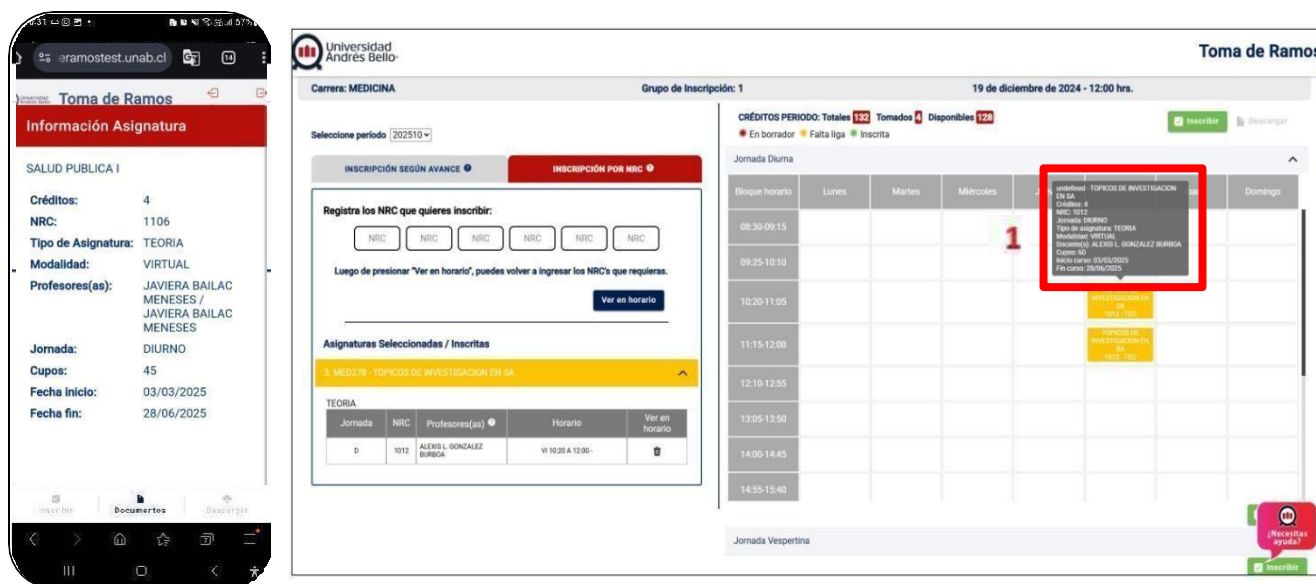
eramostest.unab.cl

Toma de Ramos

Información Asignatura

SALUD PUBLICA I

| | |
|---|---|
| Créditos: | 4 |
| NRC: | 1106 |
| Tipo de Asignatura: | TEORIA |
| Modalidad: | VIRTUAL |
| Profesores(as): | JAVIERA BAILAC MENESES / JAVIERA BAILAC MENESES |
| Jornada: | DIURNO |
| Cupos: | 45 |
| Fecha inicio: | 03/03/2025 |
| Fecha fin: | 28/06/2025 |

Inscribir Documentos Descargar

Universidad Andrés Bello

Toma de Ramos

Carrera: MEDICINA Grupo de Inscripción: 1 19 de diciembre de 2024 - 12:00 hrs.

Seleccione período 202510

INSCRIPCIÓN SEGÚN AVANCE INSCRIPCIÓN POR NRC

Registra los NRC que quieres inscribir:

NRC NRC NRC NRC NRC NRC

Luego de presionar "Ver en horario", puedes volver a ingresar los NRC's que requieras.

Ver en horario

Asignaturas Seleccionadas / Inscritas

3. MED278 - TOPICOS DE INVESTIGACION EN SA

TEORIA

| Jornada | NRC | Profesores(as) | Horario | Ver en horario |
|---|---|---|---|---|
| D | 1012 | ALEXIS L. GONZALEZ BURBOA | VI 10:20 A 12:00 - | |

CRÉDITOS PERIODO: Totales 132 Tomados 4 Disponibles 128

En borrador Falta liga Inscrita

Inscribir Descargar

Jornada Diurna

| Bloque horario | Lunes | Martes | Miércoles | J | | Domingo |
|---|---|---|---|---|---|---|
| 08:30-09:15 | | | | | | |
| 09:25-10:10 | | | | | | |
| 10:20-11:05 | | | | | INVESTIGACION EN SA 1012 - TEO | |
| 11:15-12:00 | | | | | TOPICOS DE INVESTIGACION EN SA 1012 - TEO | |
| 12:10-12:55 | | | | | | |
| 13:05-13:50 | | | | | | |
| 14:00-14:45 | | | | | | |
| 14:55-15:40 | | | | | | |

undefined - TOPICOS DE INVESTIGACION EN SA
Créditos: 4
NRC: 1012
Jornada: DIURNO
Tipo de asignatura: TEORIA
Modalidad: VIRTUAL
Docente(s): ALEXIS L. GONZALEZ BURBOA
Cupos: 60
Inicio curso: 03/03/2025
Fin curso: 28/06/2025

1

Jornada Vespertina

¿Necesitas ayuda?

Inscribir